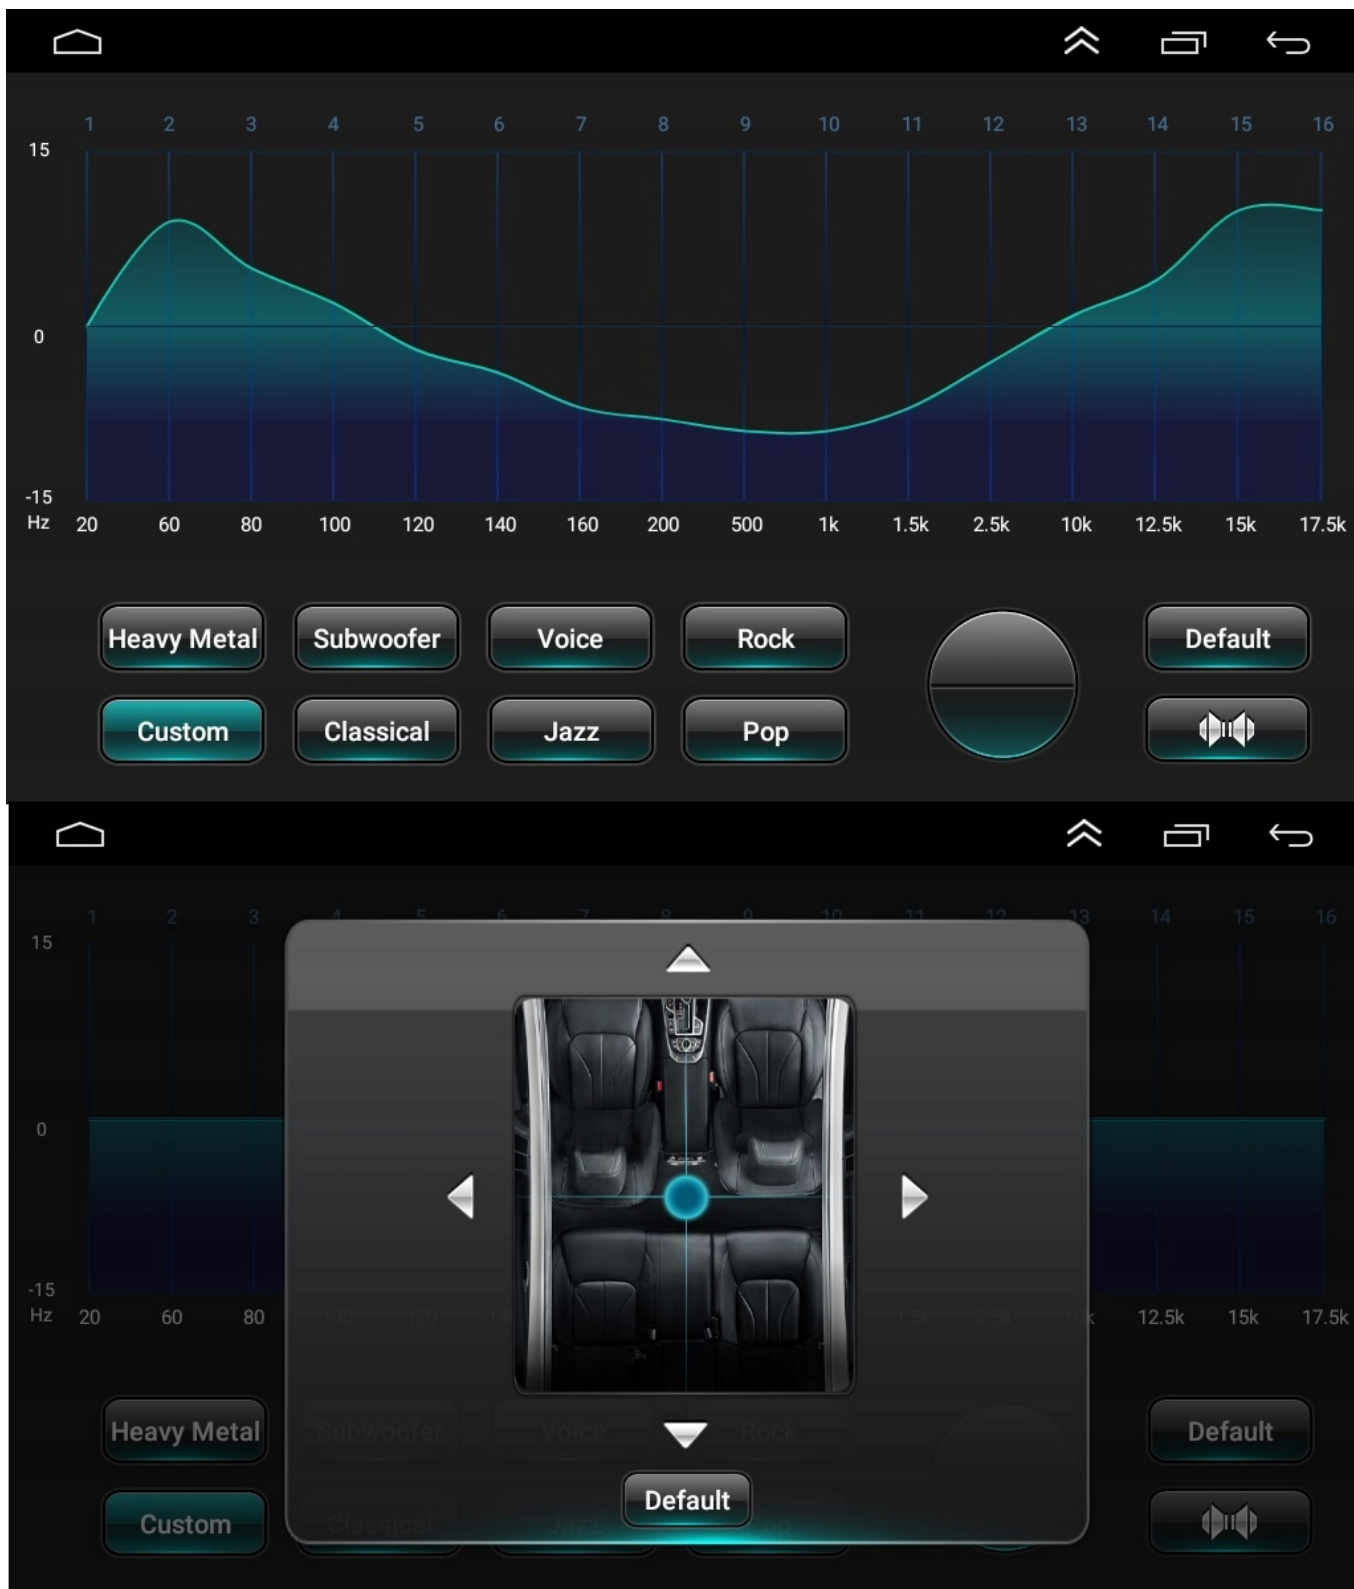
1 2 3 4 5 6 7 8 9 10 11 12 13 14 15 16

15

0

-15

Hz 20 60 80 100 120 140 160 200 500 1k 1.5k 2.5k 10k 12.5k 15k 17.5k

Heavy Metal
Subwoofer
Voice
Rock
Default
Custom
Classical
Jazz
Pop

1 2 3 14 15 16

15

0

-15

Hz 20 60 80 12.5k 15k 17.5k

Heavy Metal
Default
Custom

Default